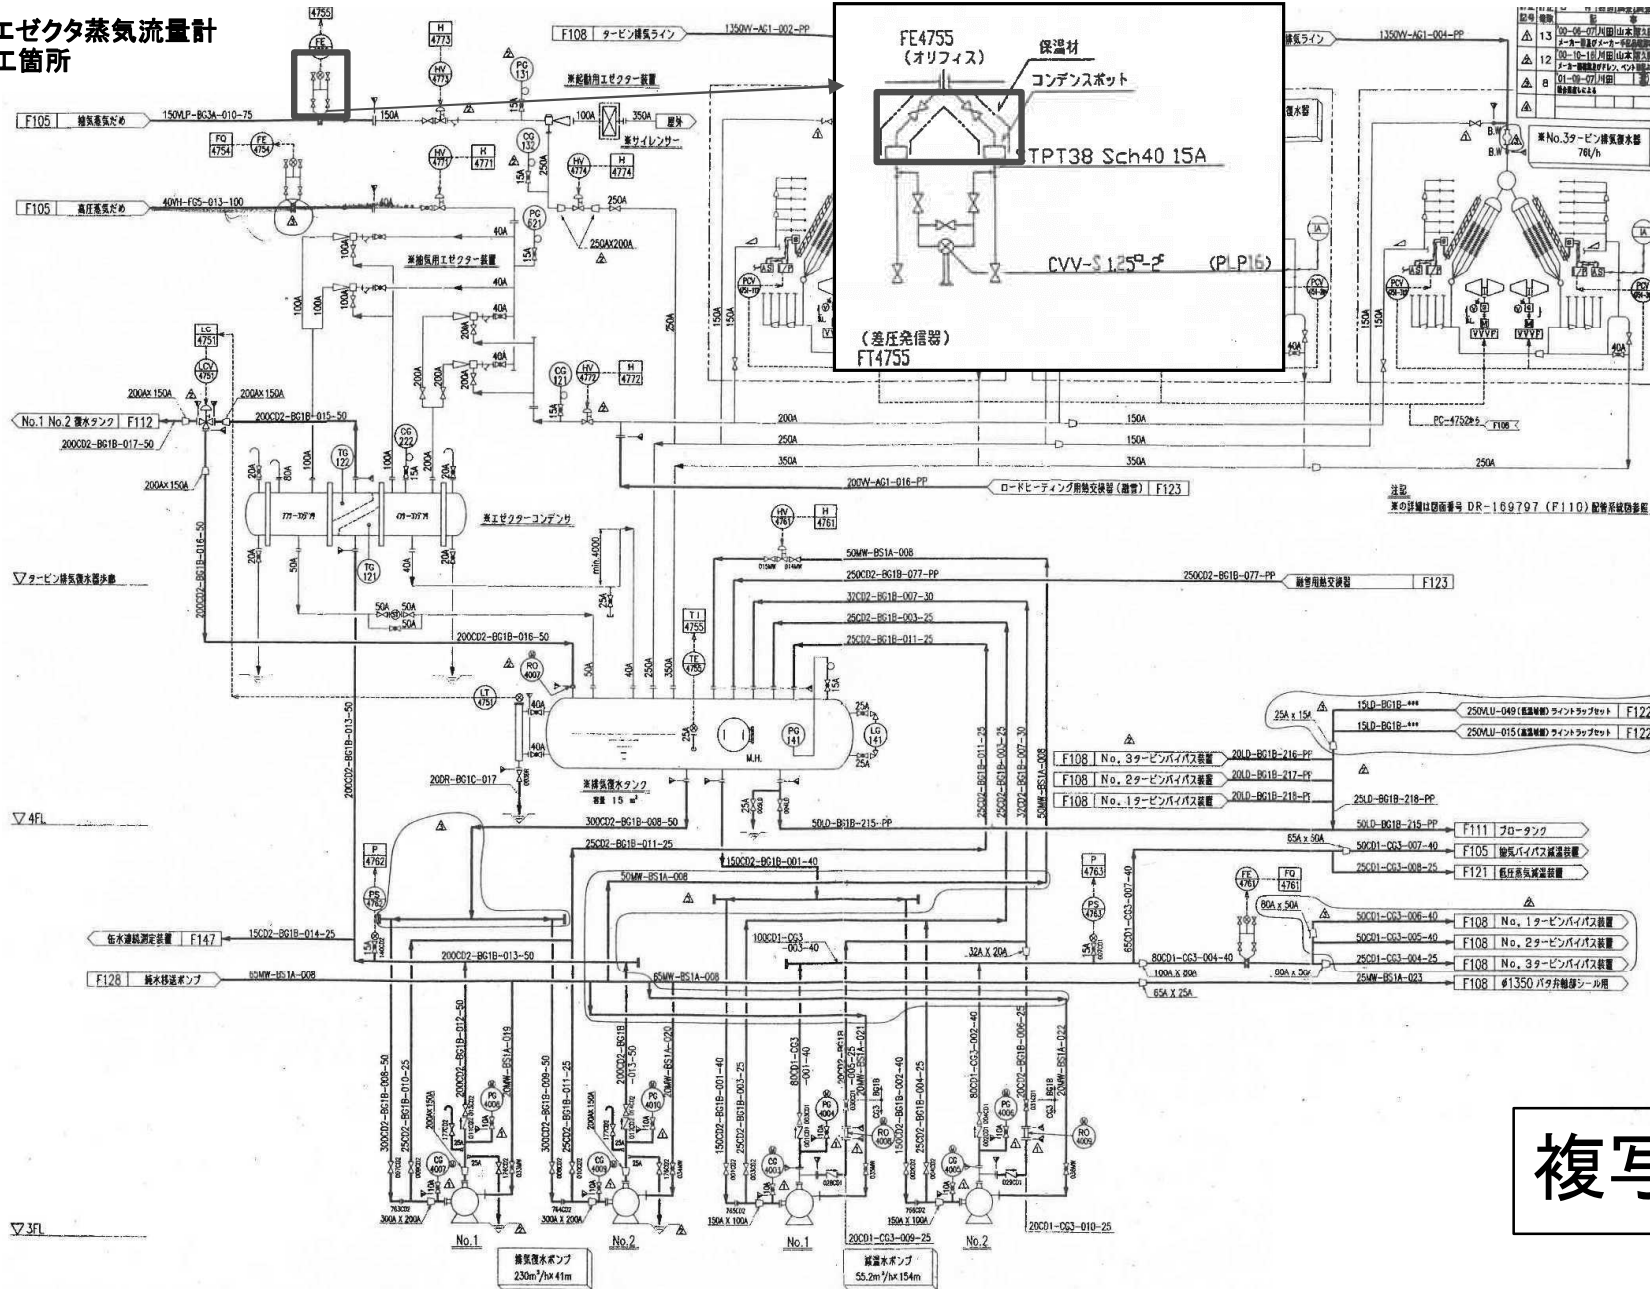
エゼクタ蒸気流量計
工箇所

FE4755
(オリフィス)
保温材
コンデンスポット
TPT38 Sch40 15A
CVV-S 1.25□-2C
(PLP16)
(差圧発信器)
FT4755

4755
FE
H 4773
HV 4773
PG 131
F108 タービン排気ライン
1350W-AG1-002-PP
排気ライン
1350W-AG1-004-PP
※起動用エゼクター装置
F105 排気蒸気だめ
150VLP-BG3A-010-75
150A
100A
350A 屋外
※サイレンサー
FQ 4754
FE 4754
CG 132
HV 4771
H 4771
HV 4774
H 4774
F105 高圧蒸気だめ
40VH-FG5-013-100
40A
250A
PG 621
250AX200A
※抽気用エゼクター装置
40A
100A
100A
復水器
※No.3タービン排気復水器 76t/h
LC 4751
LCV 4751
CG 121
HV 4772
H 4772
200AX150A
200AX150A
No.1 No.2 復水タンク F112
200CD2-BG1B-015-50
200CD2-BG1B-017-50
CG 222
TG 122
TG 121
200A
250A
350A
150A
150A
350A
250A
PC-4752
F106
200W-AG1-016-PP
ロードヒーティング用熱交換器(融雪) F123
注記
※の詳細は図面番号 DR-169797 (F110) 配管系統図参照
200AX150A
アフターコンデンサ
インターコンデンサ
※エゼクターコンデンサ
HV 4761
H 4761
▽タービン排気復水器歩廊
50MW-BS1A-008
250CD2-BG1B-077-PP
250CD2-BG1B-077-PP 融雪用熱交換器 F123
32CD2-BG1B-007-30
25CD2-BG1B-003-25
25CD2-BG1B-011-25
200CD2-BG1B-016-50
200CD2-BG1B-013-50
TI 4755
TE 4755
RO 4007
LT 4751
PG 141
LG 141
M.H.
20DR-BG1C-017
※排気復水タンク 容量 15 m³
300CD2-BG1B-008-50
50LD-BG1B-215-PP
F108 No. 3タービンバイパス装置 20LD-BG1B-216-PP
F108 No. 2タービンバイパス装置 20LD-BG1B-217-PP
F108 No. 1タービンバイパス装置 20LD-BG1B-218-PP
25LD-BG1B-218-PP
50LD-BG1B-215-PP F111 ブロータンク
25A x 15A
15LD-BG1B-***
15LD-BG1B-***
250VLU-049(高温給湯) ラインドラップセット F122
250VLU-015(高温給湯) ラインドラップセット F122
▽4FL
25CD2-BG1B-011-25
150CD2-BG1B-001-40
50MW-BS1A-008
P 4762
PS 4762
P 4763
PS 4763
FE 4761
FQ 4761
65A x 50A
50CD1-CG3-007-40 F105 抽気バイパス減温装置
25CD1-CG3-008-25 F121 低圧蒸気減温装置
80A x 50A
50CD1-CG3-006-40 F108 No. 1タービンバイパス装置
50CD1-CG3-005-40 F108 No. 2タービンバイパス装置
25CD1-CG3-004-25 F108 No. 3タービンバイパス装置
25MW-BS1A-023 F108 ø1350 バタフライ軸部シール用
給水連続測定装置 F147
15CD2-BG1B-014-25
F128 純水移送ポンプ
65MW-BS1A-008
100CD1-CG3-003-40
32A X 20A
80CD1-CG3-004-40
100A X 80A
65A X 25A
▽3FL
300A X 200A
300A X 200A
150A X 100A
150A X 100A
No.1
No.2
No.1
No.2
排気復水ポンプ 230m³/h× 41m
減温水ポンプ 55.2m³/h× 154m
20CD1-CG3-009-25
20CD1-CG3-010-25
CG 4007
CG 4008
CG 4001
CG 4005
PG 4008
PG 4010
PG 4004
PG 4006
RO 4008
RO 4005
複写